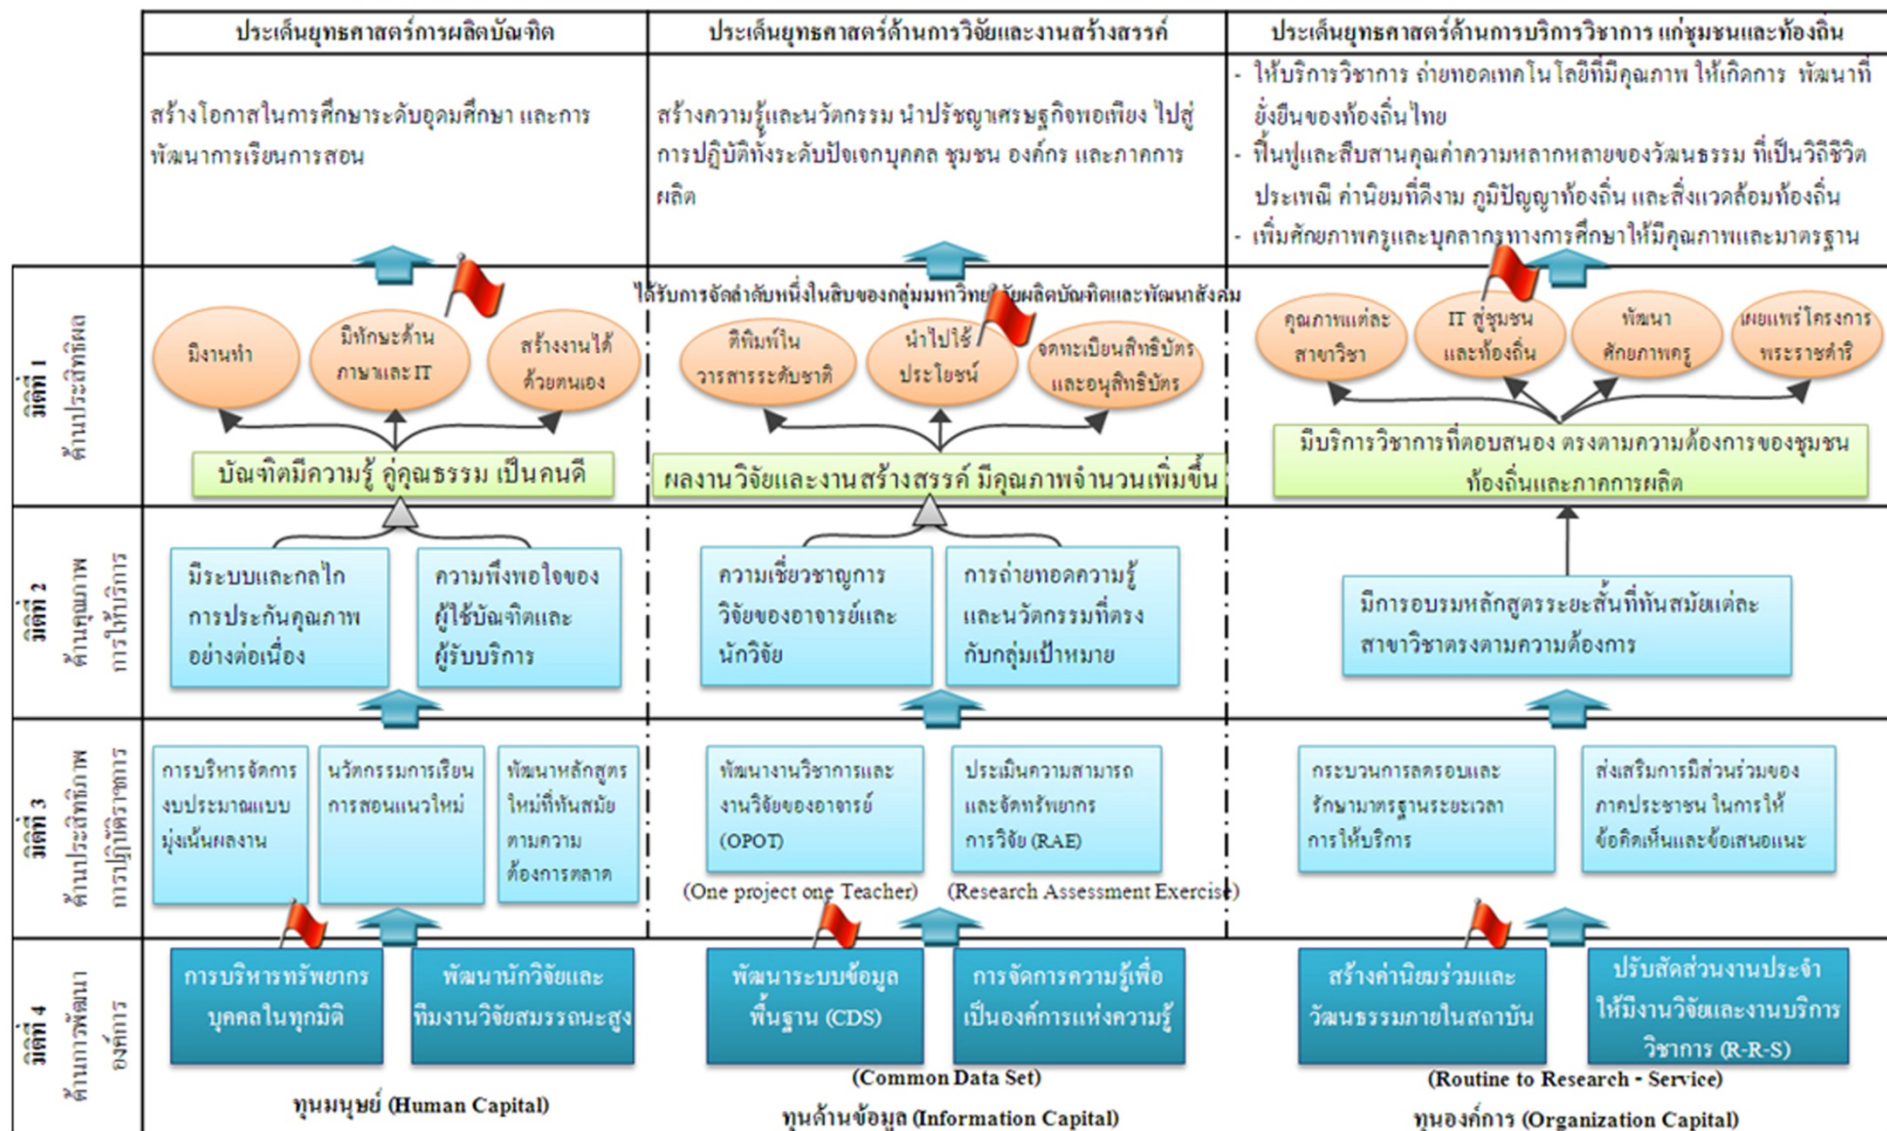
ประเด็นยุทธศาสตร์การผลิตบัณฑิต

ประเด็นยุทธศาสตร์ด้านการวิจัยและงานสร้างสรรค์

ประเด็นยุทธศาสตร์ด้านการบริการวิชาการ แก่ชุมชนและท้องถิ่น

สร้างโอกาสในการศึกษาระดับอุดมศึกษา และการพัฒนาการเรียนการสอน

สร้างความรู้และนวัตกรรม นำปรัชญาเศรษฐกิจพอเพียง ไปสู่การปฏิบัติทั้งระดับปัจเจกบุคคล ชุมชน องค์กร และภาคการผลิต

- ให้บริการวิชาการ ถ่ายทอดเทคโนโลยีที่มีคุณภาพ ให้เกิดการ พัฒนาที่ยั่งยืนของท้องถิ่นไทย
- ฟื้นฟูและสืบสานคุณค่าความหลากหลายของวัฒนธรรม ที่เป็นวิถีชีวิต ประเพณี ค่านิยมที่ดีงาม ภูมิปัญญาท้องถิ่น และสิ่งแวดล้อมท้องถิ่น
- เพิ่มศักยภาพครูและบุคลากรทางการศึกษาให้มีคุณภาพและมาตรฐาน

มิติที่ 1 ด้านประสิทธิผล

ได้รับการจัดลำดับหนึ่งในสิบของกลุ่มมหาวิทยาลัยผลิตบัณฑิตและพัฒนาสังคม

มีงานทำ

มีทักษะด้านภาษาและIT

สร้างงานได้ด้วยตนเอง

ตีพิมพ์ในวารสารระดับชาติ

นำไปใช้ประโยชน์

จดทะเบียนสิทธิบัตรและอนุสิทธิบัตร

คุณภาพแต่ละสาขาวิชา

IT สู่ชุมชนและท้องถิ่น

พัฒนาศักยภาพครู

เผยแพร่โครงการพระราชดำริ

บัณฑิตมีความรู้ คู่คุณธรรม เป็นคนดี

ผลงานวิจัยและงานสร้างสรรค์ มีคุณภาพจำนวนเพิ่มขึ้น

มีบริการวิชาการที่ตอบสนอง ตรงตามความต้องการของชุมชน ท้องถิ่นและภาคการผลิต

มิติที่ 2 ด้านคุณภาพการให้บริการ

มีระบบและกลไกการประกันคุณภาพอย่างต่อเนื่อง

ความพึงพอใจของผู้ใช้บัณฑิตและผู้รับบริการ

ความเชี่ยวชาญการวิจัยของอาจารย์และนักวิจัย

การถ่ายทอดความรู้และนวัตกรรมที่ตรงกับกลุ่มเป้าหมาย

มีการอบรมหลักสูตรระยะสั้นที่ทันสมัยแต่ละสาขาวิชาตรงตามความต้องการ

มิติที่ 3 ด้านประสิทธิภาพการปฏิบัติราชการ

การบริหารจัดการงบประมาณแบบมุ่งเน้นผลงาน

นวัตกรรมการเรียนการสอนแนวใหม่

พัฒนาหลักสูตรใหม่ที่ทันสมัยตามความต้องการตลาด

พัฒนางานวิชาการและงานวิจัยของอาจารย์ (OPOT)

ประเมินความสามารถและจัดทรัพยากรการวิจัย (RAE)

กระบวนการลดรอบและรักษามาตรฐานระยะเวลาการให้บริการ

ส่งเสริมการมีส่วนร่วมของภาคประชาชน ในการให้ข้อคิดเห็นและข้อเสนอแนะ

(One project one Teacher)

(Research Assessment Exercise)

มิติที่ 4 ด้านการพัฒนาองค์การ

การบริหารทรัพยากรบุคคลในทุกมิติ

พัฒนานักวิจัยและทีมงานวิจัยสมรรถนะสูง

พัฒนาระบบข้อมูลพื้นฐาน (CDS)

การจัดการความรู้เพื่อเป็นองค์การแห่งความรู้

สร้างค่านิยมร่วมและวัฒนธรรมภายในสถาบัน

ปรับสัดส่วนงานประจำให้มีงานวิจัยและงานบริการวิชาการ (R-R-S)

(Common Data Set)

(Routine to Research - Service)

ทุนมนุษย์ (Human Capital)

ทุนด้านข้อมูล (Information Capital)

ทุนองค์การ (Organization Capital)